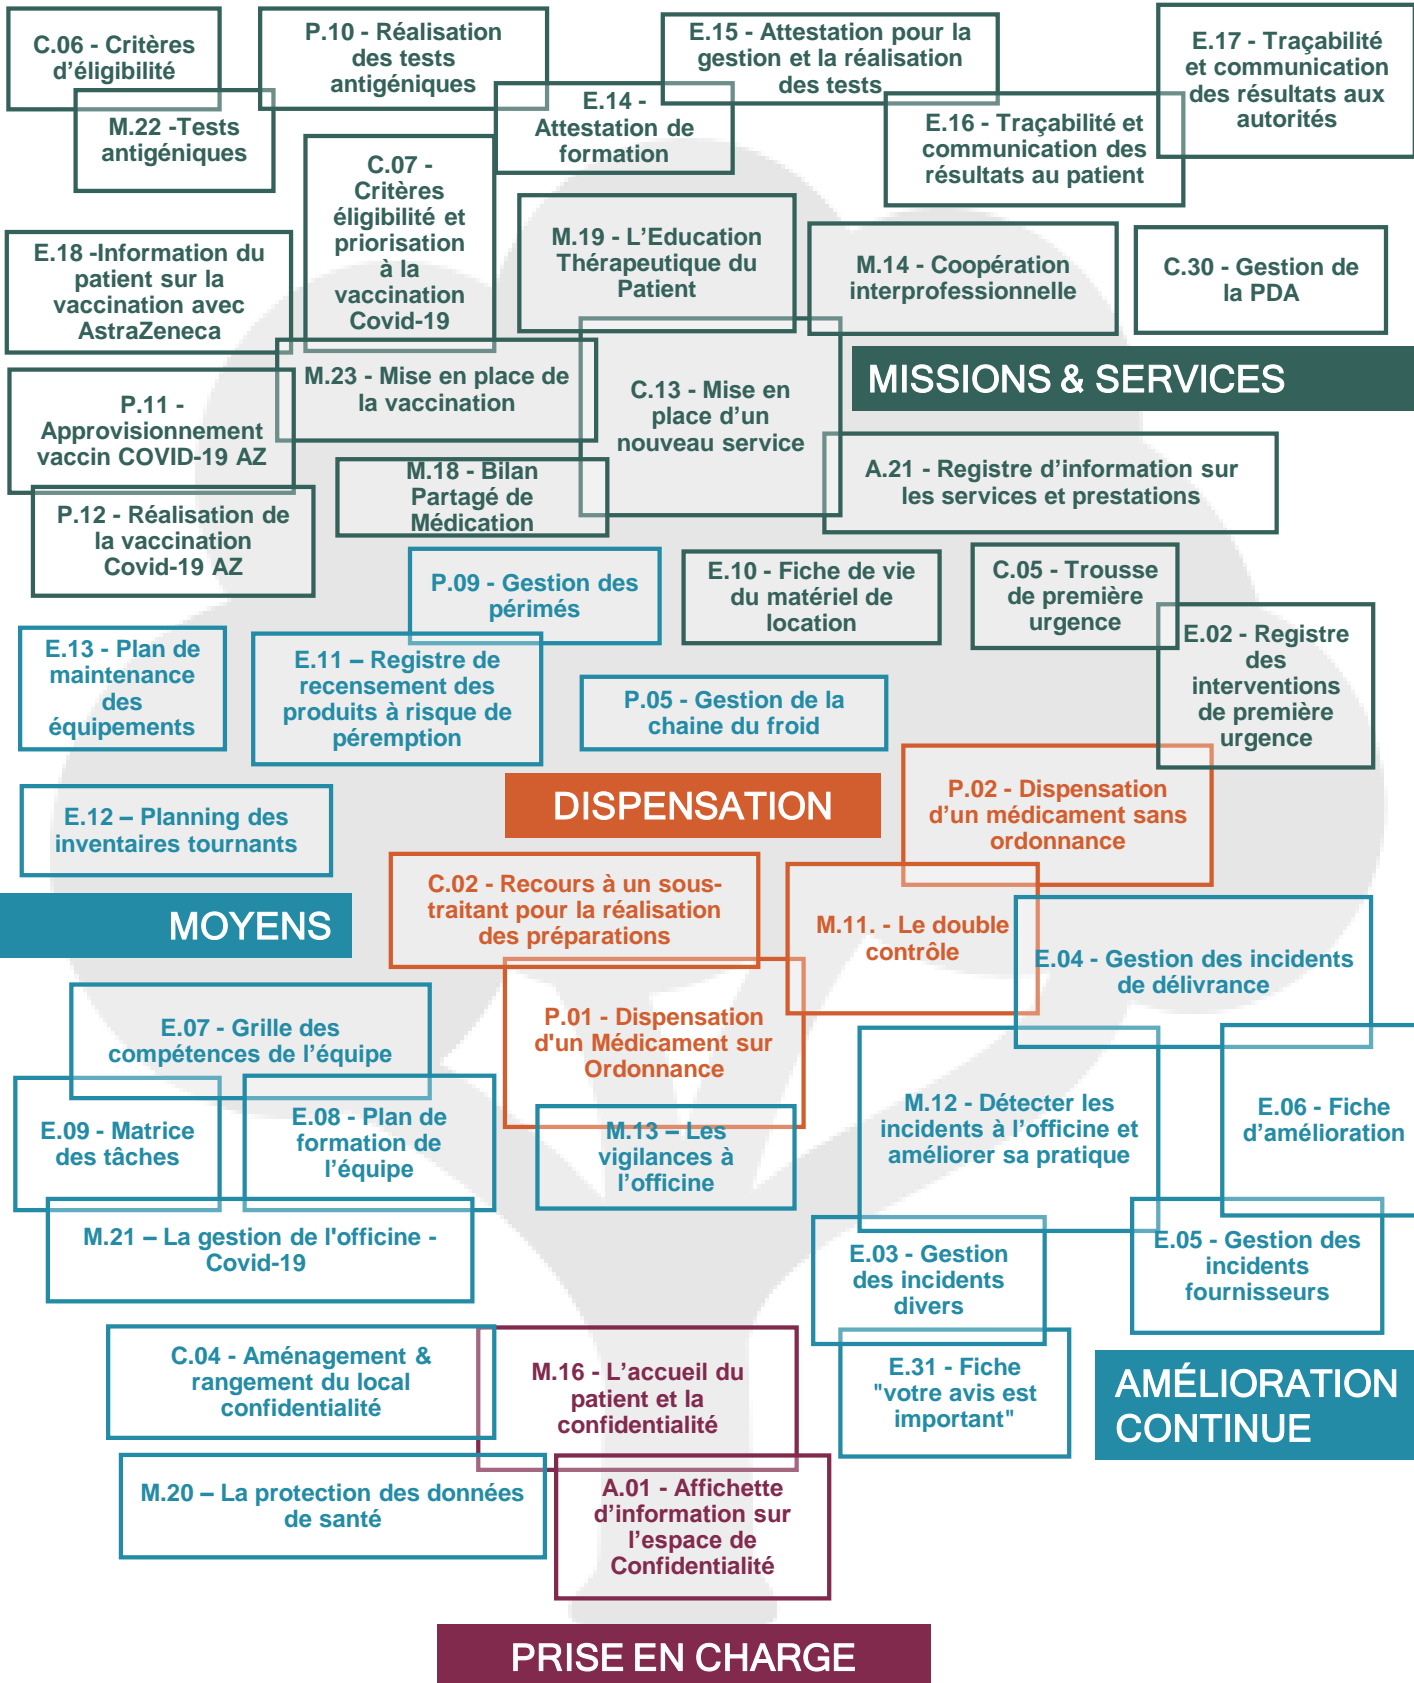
C.06 - Critères d'éligibilité

P.10 - Réalisation des tests antigéniques

E.15 - Attestation pour la gestion et la réalisation des tests

E.17 - Traçabilité et communication des résultats aux autorités

M.22 -Tests antigéniques

E.14 - Attestation de formation

E.16 - Traçabilité et communication des résultats au patient

C.07 - Critères éligibilité et priorisation à la vaccination Covid-19

E.18 -Information du patient sur la vaccination avec AstraZeneca

M.19 - L'Education Thérapeutique du Patient

M.14 - Coopération interprofessionnelle

C.30 - Gestion de la PDA

MISSIONS & SERVICES

M.23 - Mise en place de la vaccination

C.13 - Mise en place d'un nouveau service

P.11 - Approvisionnement vaccin COVID-19 AZ

M.18 - Bilan Partagé de Médication

A.21 - Registre d'information sur les services et prestations

P.12 - Réalisation de la vaccination Covid-19 AZ

P.09 - Gestion des périmés

E.10 - Fiche de vie du matériel de location

C.05 - Trousse de première urgence

E.02 - Registre des interventions de première urgence

E.13 - Plan de maintenance des équipements

E.11 – Registre de recensement des produits à risque de péremption

P.05 - Gestion de la chaine du froid

DISPENSATION

P.02 - Dispensation d'un médicament sans ordonnance

E.12 – Planning des inventaires tournants

C.02 - Recours à un sous-traitant pour la réalisation des préparations

M.11. - Le double contrôle

MOYENS

E.04 - Gestion des incidents de délivrance

E.07 - Grille des compétences de l'équipe

P.01 - Dispensation d'un Médicament sur Ordonnance

E.09 - Matrice des tâches

E.08 - Plan de formation de l'équipe

M.13 – Les vigilances à l'officine

M.12 - Détecter les incidents à l'officine et améliorer sa pratique

E.06 - Fiche d'amélioration

M.21 – La gestion de l'officine - Covid-19

E.03 - Gestion des incidents divers

E.05 - Gestion des incidents fournisseurs

C.04 - Aménagement & rangement du local confidentialité

M.16 - L'accueil du patient et la confidentialité

E.31 - Fiche "votre avis est important"

AMÉLIORATION CONTINUE

M.20 – La protection des données de santé

A.01 - Affichette d'information sur l'espace de Confidentialité

PRISE EN CHARGE